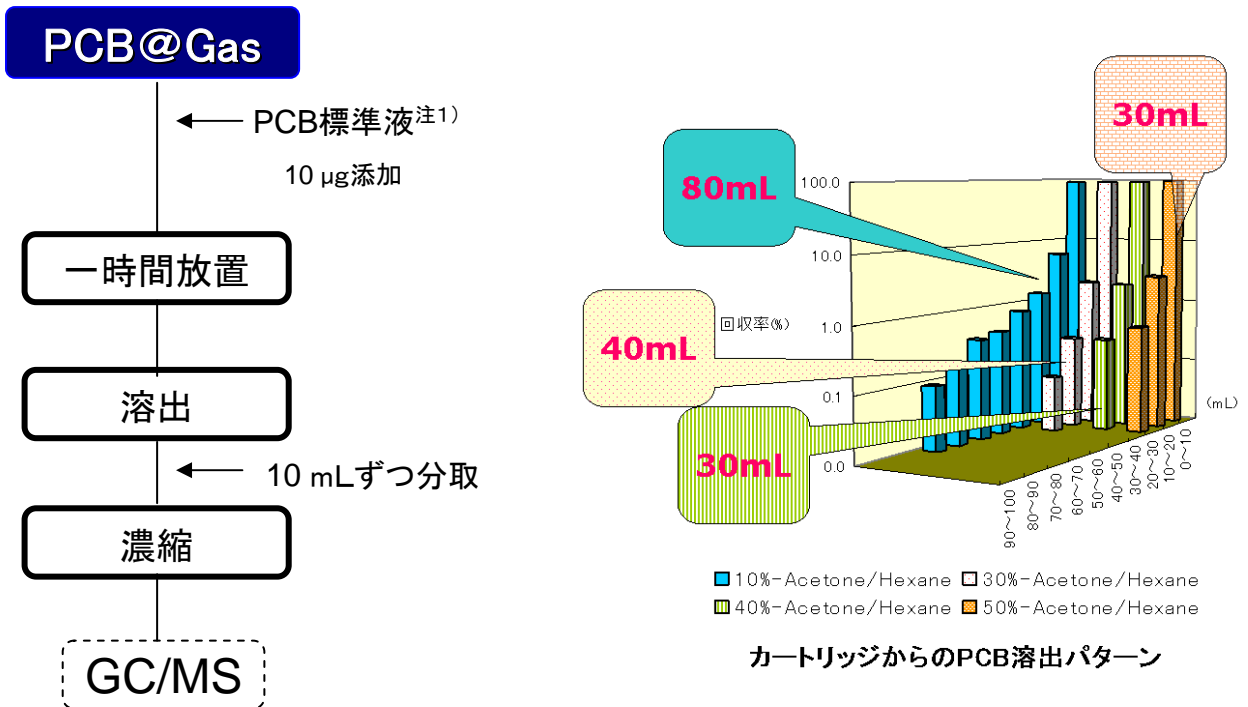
PCB＠Gas

← PCB標準液注1)
10 μg添加

一時間放置

溶出

← 10 mLずつ分取

濃縮

GC/MS

30mL

80mL

100.0

10.0

回収率(%)

1.0

40mL

0.1

(mL)

30mL

0.0

90~100
80~90
70~80
60~70
50~60
40~50
30~40
20~30
10~20
0~10

10%-Acetone/Hexane
30%-Acetone/Hexane
40%-Acetone/Hexane
50%-Acetone/Hexane

カートリッジからのPCB溶出パターン